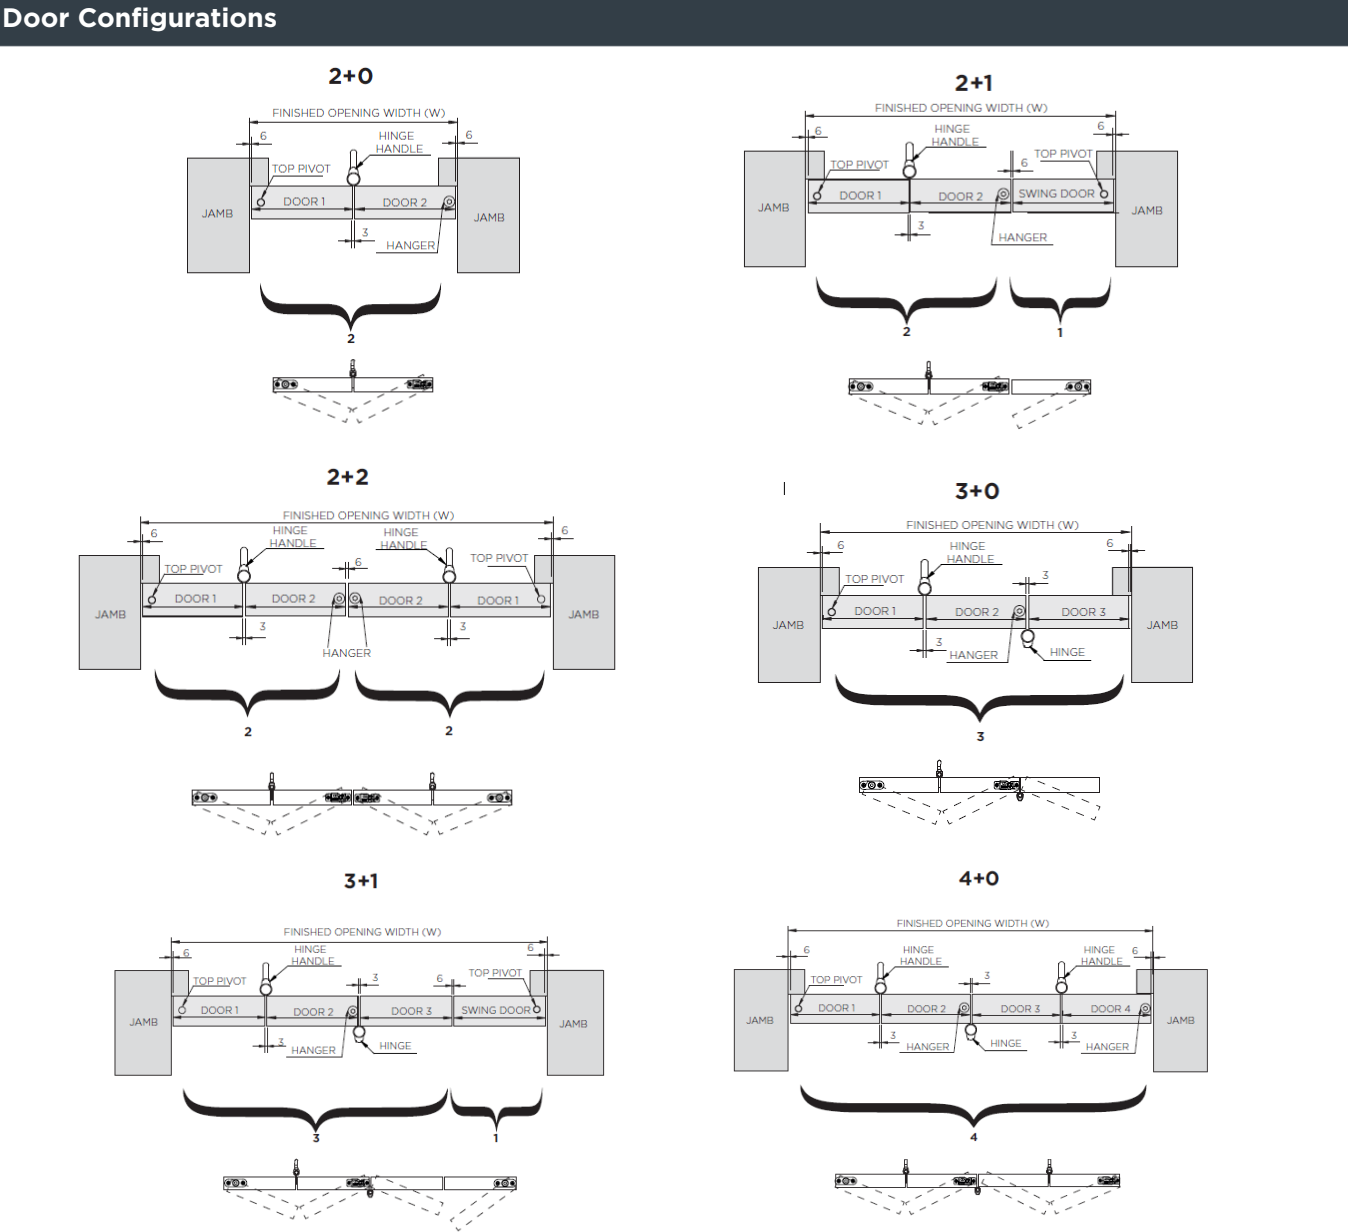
Door Configurations

2+0

FINISHED OPENING WIDTH (W)
6
6
HINGE HANDLE
TOP PIVOT
JAMB
DOOR 1
DOOR 2
JAMB
3
HANGER
2

2+1

FINISHED OPENING WIDTH (W)
6
HINGE HANDLE
6
TOP PIVOT
6
TOP PIVOT
JAMB
DOOR 1
DOOR 2
SWING DOOR
JAMB
3
HANGER
2
1

2+2

FINISHED OPENING WIDTH (W)
6
6
HINGE HANDLE
HINGE HANDLE
6
TOP PIVOT
TOP PIVOT
JAMB
DOOR 1
DOOR 2
DOOR 2
DOOR 1
JAMB
3
3
HANGER
2
2

3+0

FINISHED OPENING WIDTH (W)
6
HINGE HANDLE
6
3
TOP PIVOT
JAMB
DOOR 1
DOOR 2
DOOR 3
JAMB
3
HANGER
HINGE
3

3+1

FINISHED OPENING WIDTH (W)
6
HINGE HANDLE
6
TOP PIVOT
3
6
TOP PIVOT
JAMB
DOOR 1
DOOR 2
DOOR 3
SWING DOOR
JAMB
3
HANGER
HINGE
3
1

4+0

FINISHED OPENING WIDTH (W)
6
HINGE HANDLE
HINGE HANDLE
6
TOP PIVOT
3
JAMB
DOOR 1
DOOR 2
DOOR 3
DOOR 4
JAMB
3
HANGER
HINGE
3
HANGER
4